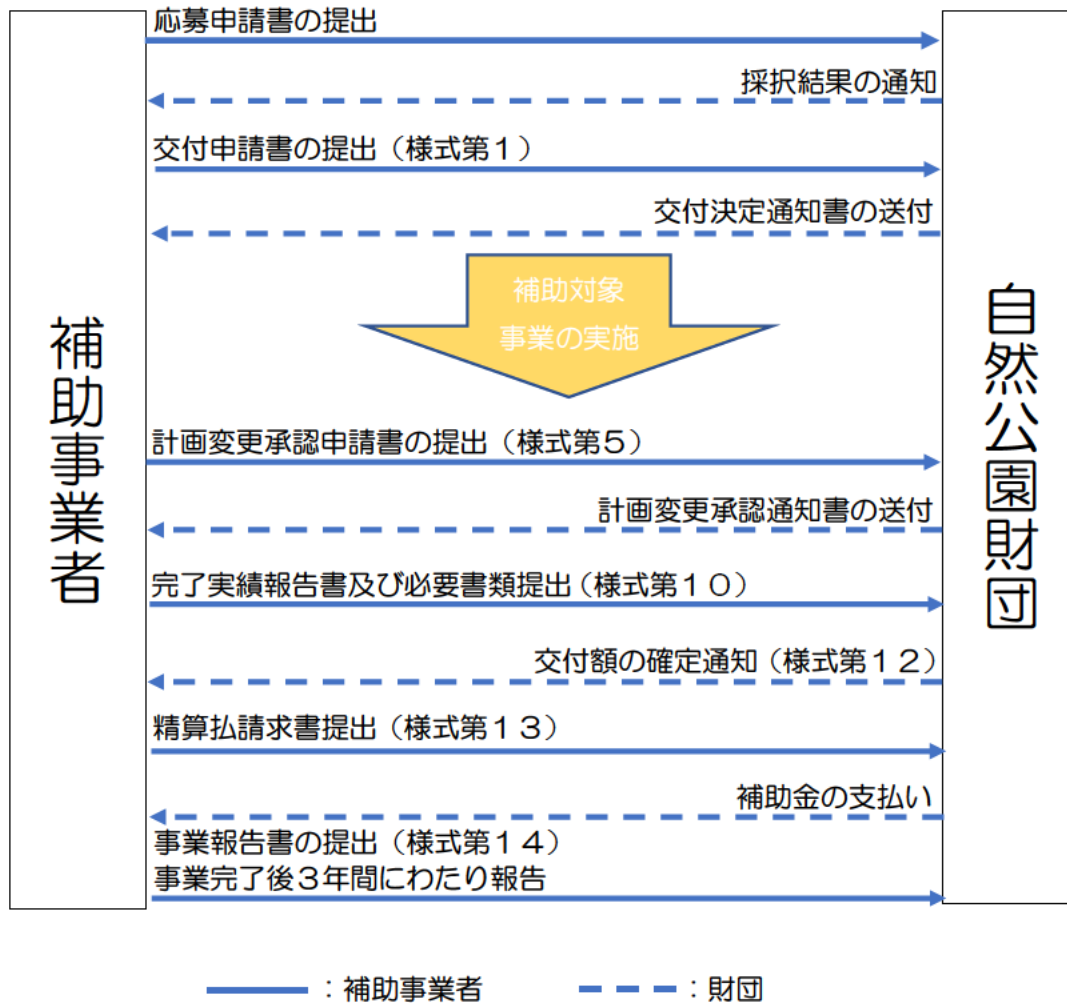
補助事業者

応募申請書の提出

採択結果の通知

交付申請書の提出（様式第１）

交付決定通知書の送付

補助対象事業の実施

計画変更承認申請書の提出（様式第５）

計画変更承認通知書の送付

完了実績報告書及び必要書類提出（様式第１０）

交付額の確定通知（様式第１２）

精算払請求書提出（様式第１３）

補助金の支払い

事業報告書の提出（様式第１４）
事業完了後３年間にわたり報告

自然公園財団

：補助事業者　：財団